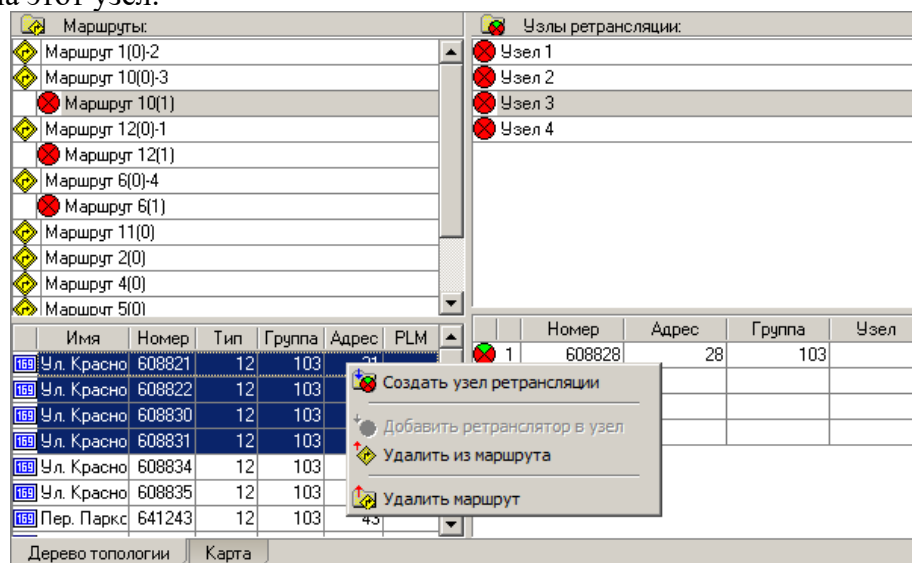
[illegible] на этот узел.

Маршруты:

Маршрут 1(0)-2
Маршрут 10(0)-3
Маршрут 10(1)
Маршрут 12(0)-1
Маршрут 12(1)
Маршрут 6(0)-4
Маршрут 6(1)
Маршрут 11(0)
Маршрут 2(0)
Маршрут 4(0)
Маршрут 5(0)

Узлы ретрансляции:

Узел 1
Узел 2
Узел 3
Узел 4

| Имя | Номер | Тип | Группа | Адрес | PLM |
|---|---|---|---|---|---|
| Ул. Красно | 608821 | 12 | 103 | 21 | |
| Ул. Красно | 608822 | 12 | 103 | | |
| Ул. Красно | 608830 | 12 | 103 | | |
| Ул. Красно | 608831 | 12 | 103 | | |
| Ул. Красно | 608834 | 12 | 103 | | |
| Ул. Красно | 608835 | 12 | 103 | | |
| Пер. Паркс | 641243 | 12 | 103 | 43 | |

| | Номер | Адрес | Группа | Узел |
|---|---|---|---|---|
| 1 | 608828 | 28 | 103 | |

Создать узел ретрансляции
Добавить ретранслятор в узел
Удалить из маршрута
Удалить маршрут

Дерево топологии
Карта